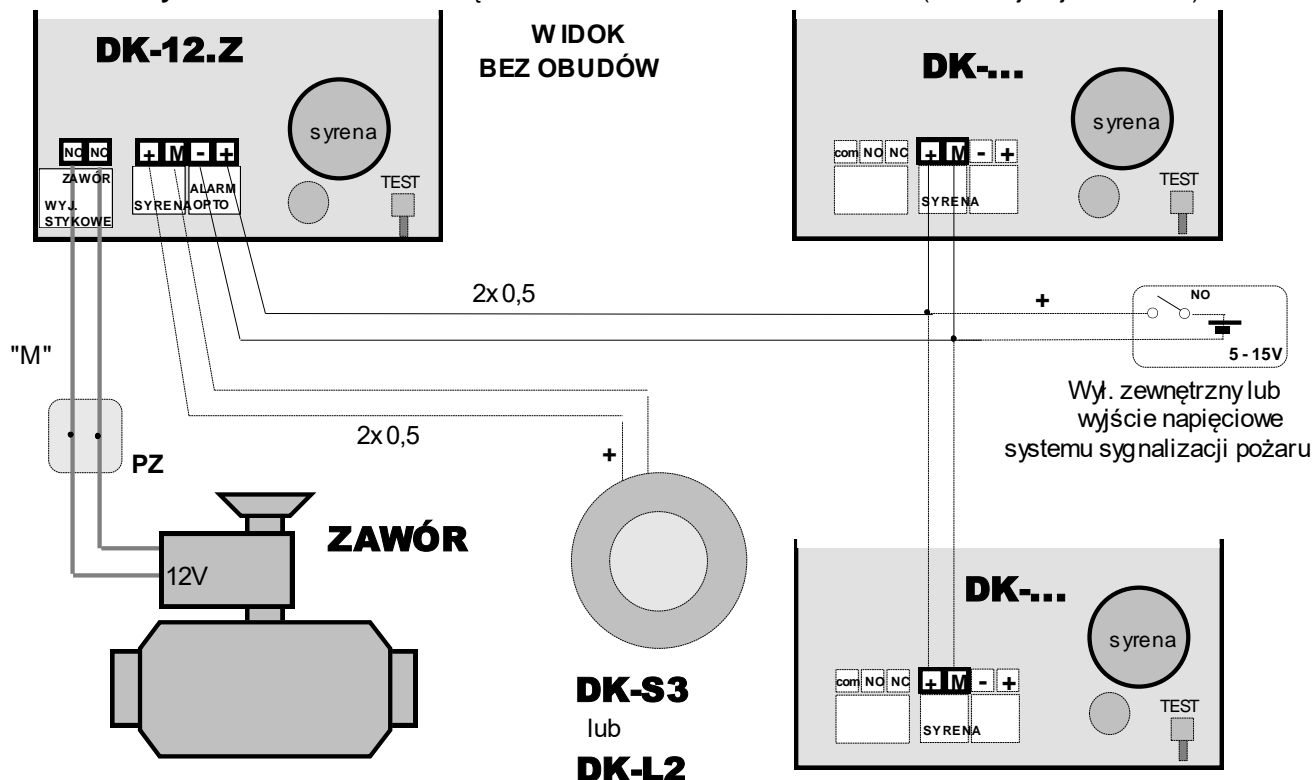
DK-12.Z

W IDOK
BEZ OBUDÓW

syrena

NO NO
ZAWÓR
WYJ. STYKOWE

+ M - +
SYRENA
ALARM OPTO

TEST

DK-...

syrena

com NO NC
+ M - +
SYRENA

TEST

2x 0,5

+

NO

5 - 15V

Wył. zewnętrzny lub wyjście napięciowe systemu sygnalizacji pożaru

"M"

PZ

2x 0,5

+

ZAWÓR

12V

DK-...

syrena

com NO NC
+ M - +
SYRENA

TEST

DK-S3
lub
DK-L2